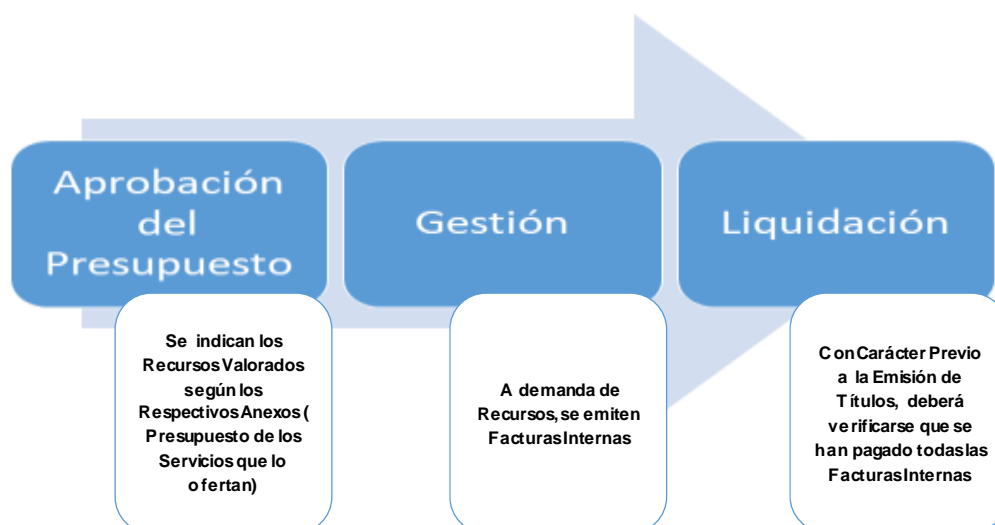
Aprobación del Presupuesto

Se indican los Recursos Valorados según los Respectivos Anexos ( Presupuesto de los Servicios que lo ofertan)

Gestión

A demanda de Recursos, se emiten Facturas Internas

Liquidación

Con Carácter Previo a la Emisión de Títulos, deberá verificarse que se han pagado todas las Facturas Internas